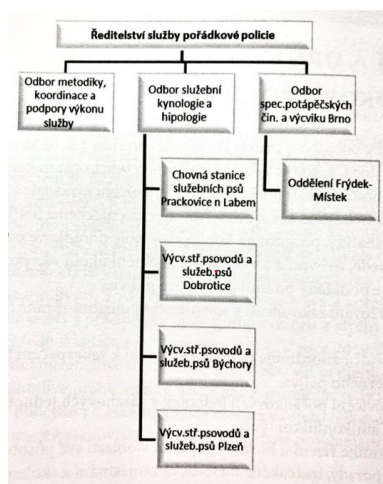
Ředitelství služby pořádkové policie

Odbor metodiky, koordinace a podpory výkonu služby

Odbor služební kynologie a hipologie

Odbor spec.potápěčských čin. a výcviku Brno

Chovná stanice služebních psů Prackovice n Labem

Oddělení Frýdek-Místek

Výcv.stř.psovodů a služeb.psů Dobrotice

Výcv.stř.psovodů a služeb.psů Býchory

Výcv.stř.psovodů a služeb.psů Plzeň